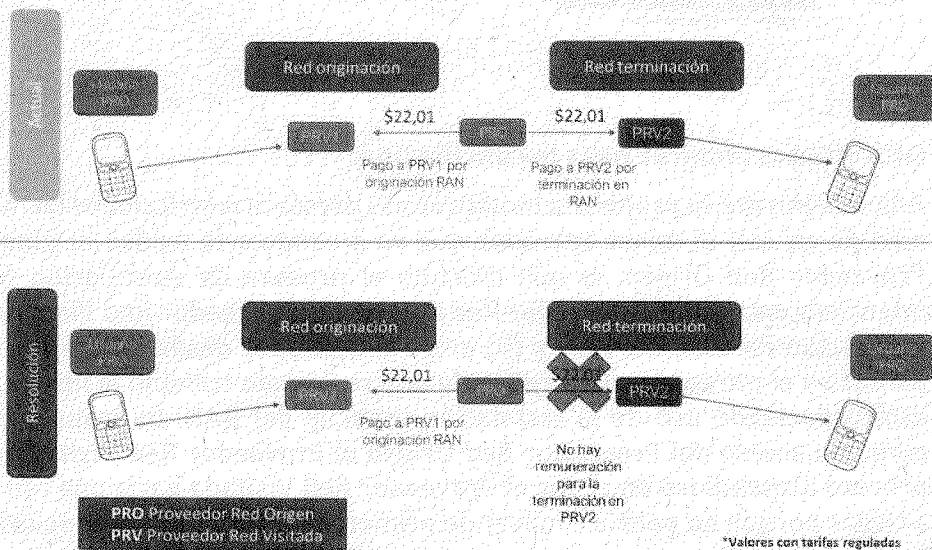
Actual

Usuario PRO

Red originación

Red terminación

Usuario PRO

$22,01

$22,01

PRV1

PRO

PRV2

Pago a PRV1 por originación RAN

Pago a PRV2 por terminación en RAN

Resolución

Usuario PRO

Red originación

Red terminación

Usuario PRO

$22,01

$22,01

PRV1

PRO

PRV2

Pago a PRV1 por originación RAN

No hay remuneración para la terminación en PRV2

PRO Proveedor Red Origen
PRV Proveedor Red Visitada

*Valores con tarifas reguladas